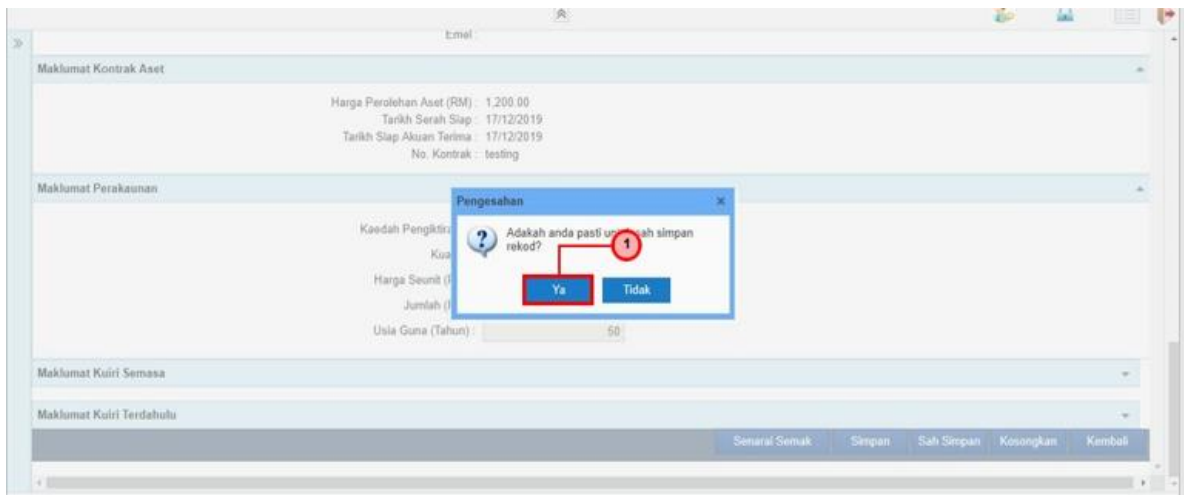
Emel

Maklumat Kontrak Aset

Harga Perolehan Aset (RM) : 1,200.00
Tarikh Serah Siap : 17/12/2019
Tarikh Siap Akuan Terima : 17/12/2019
No. Kontrak : testing

Maklumat Perakaunan

Kaedah Pengiktira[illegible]
Kua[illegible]
Harga Seunit ([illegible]
Jumlah ([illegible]
Usia Guna (Tahun) : 50

Pengesahan

Adakah anda pasti un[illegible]ah simpan rekod?

1

Ya Tidak

Maklumat Kuiri Semasa

Maklumat Kuiri Terdahulu

Senarai Semak Simpan Sah Simpan Kosongkan Kembali